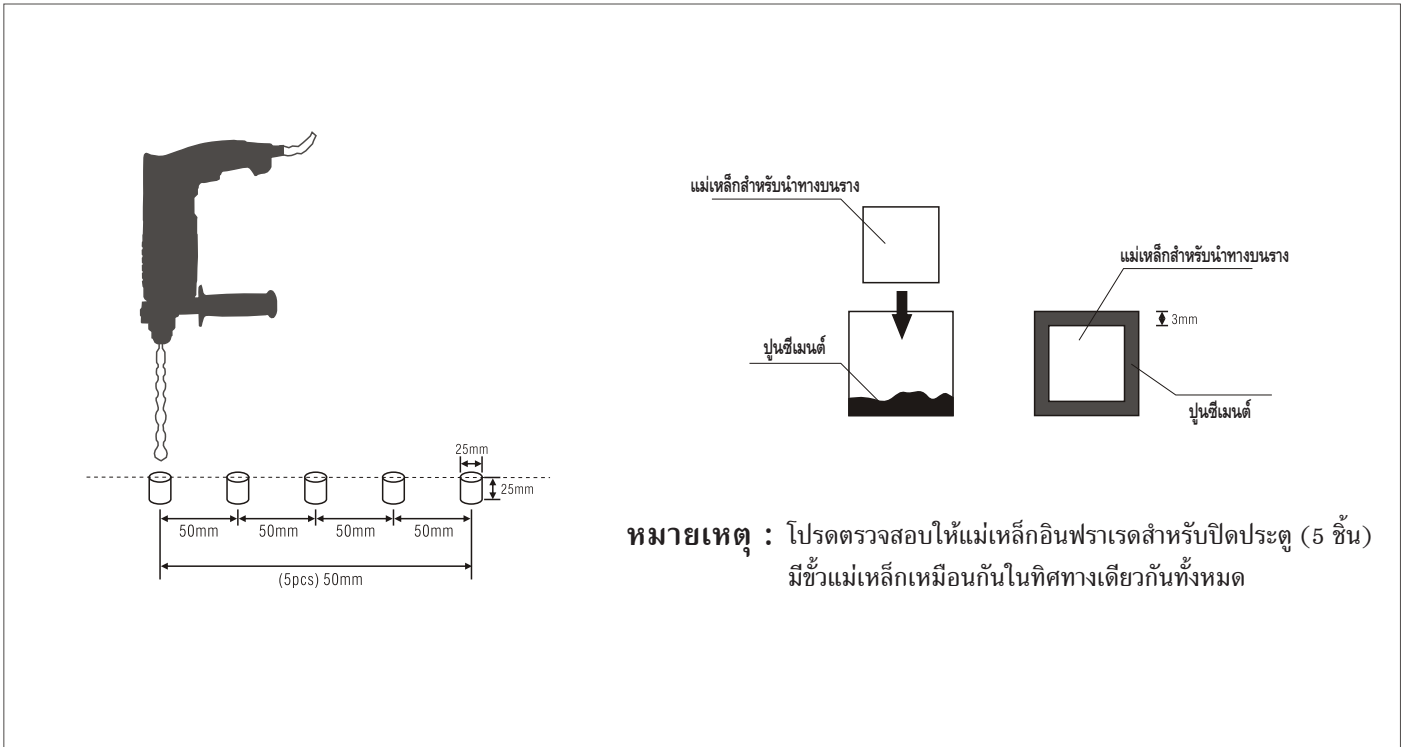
25mm
25mm
50mm 50mm 50mm 50mm
(5pcs) 50mm

แม่เหล็กสำหรับนำทางบนราง
ปูนซีเมนต์
แม่เหล็กสำหรับนำทางบนราง
3mm
ปูนซีเมนต์

หมายเหตุ : โปรดตรวจสอบให้แม่เหล็กอินฟราเรดสำหรับปิดประตู (5 ชิ้น) มีขั้วแม่เหล็กเหมือนกันในทิศทางเดียวกันทั้งหมด